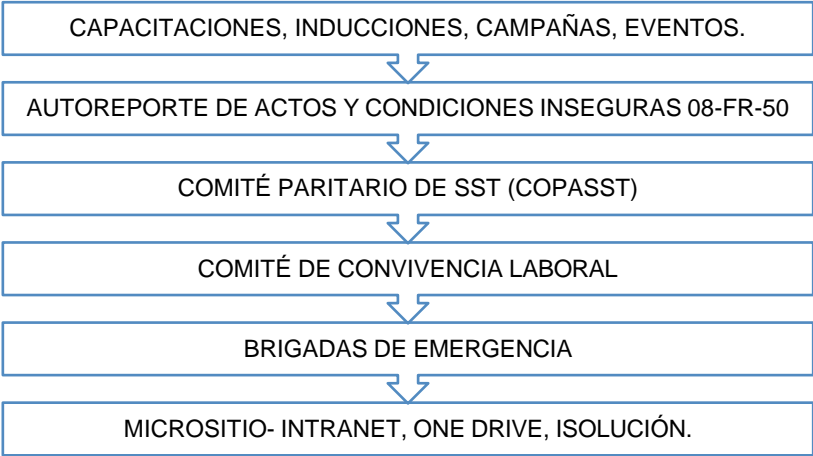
CAPACITACIONES, INDUCCIONES, CAMPAÑAS, EVENTOS.

AUTOREPORTE DE ACTOS Y CONDICIONES INSEGURAS 08-FR-50

COMITÉ PARITARIO DE SST (COPASST)

COMITÉ DE CONVIVENCIA LABORAL

BRIGADAS DE EMERGENCIA

MICROSITIO- INTRANET, ONE DRIVE, ISOLUCIÓN.